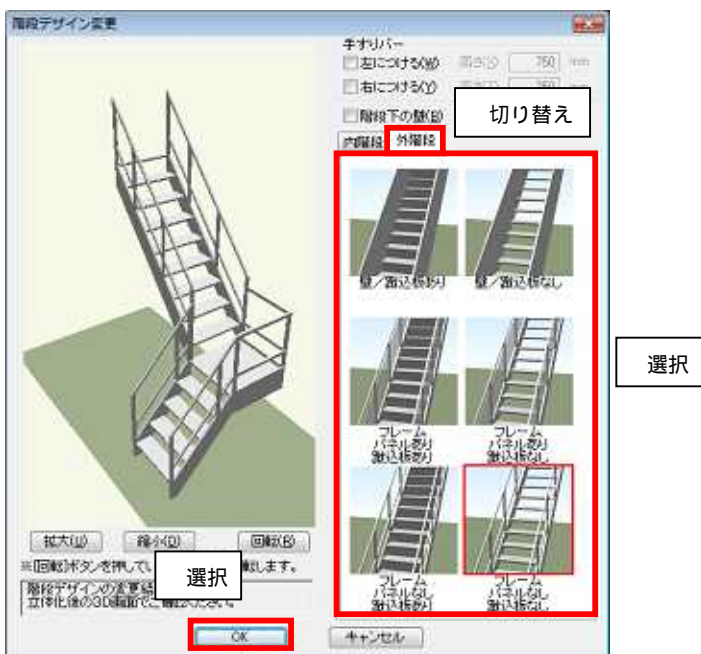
階段デザイン変更

手すりバー
□左につける(W) 高さ(J) 750 mm
□右につける(Y) 高さ(I) 750 mm
□階段下の壁(E)

切り替え

内階段 外階段

壁／蹴込板あり
壁／蹴込板なし
フレーム パネルあり 蹴込板あり
フレーム パネルあり 蹴込板なし
フレーム パネルなし 蹴込板あり
フレーム パネルなし 蹴込板なし

選択

拡大(U) 縮小(D) 回転(R)
※[回転]ボタンを押して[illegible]転します。
階段デザインの変更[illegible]
立体化後の3D画面で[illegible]

選択

OK キャンセル